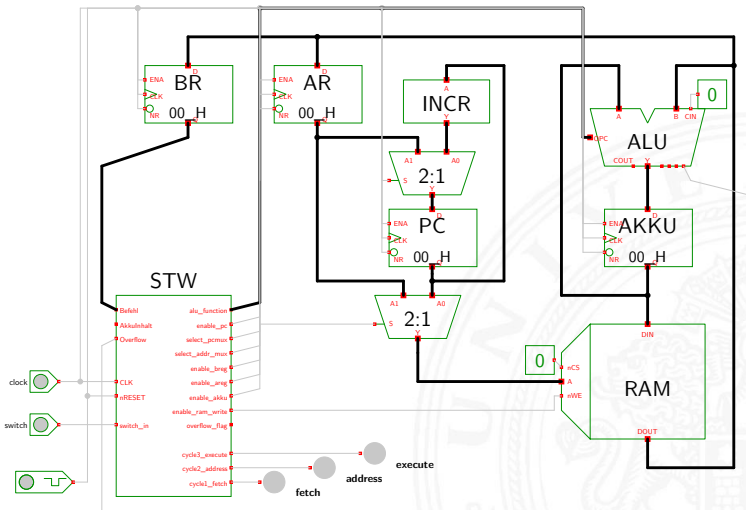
BR
D
ENA
CLK
NR
00_H
Q

AR
D
ENA
CLK
NR
00_H
Q

INCR
A
Y

2:1
A1
A0
S
Y

PC
D
ENA
CLK
NR
00_H
Q

ALU
A
B
CIN
OPC
COUT
Y

0

AKKU
D
ENA
CLK
NR
00_H
Q

STW
Befehl
Akkuinhalt
Overflow
CLK
nRESET
switch_in
alu_function
enable_pc
select_pcmux
select_addr_mux
enable_breg
enable_areg
enable_akku
enable_ram_write
overflow_flag
cycle3_execute
cycle2_address
cycle1_fetch

2:1
A1
A0
S
Y

0
nCS
A
nWE
DIN
RAM
DOUT

clock
switch

execute
address
fetch